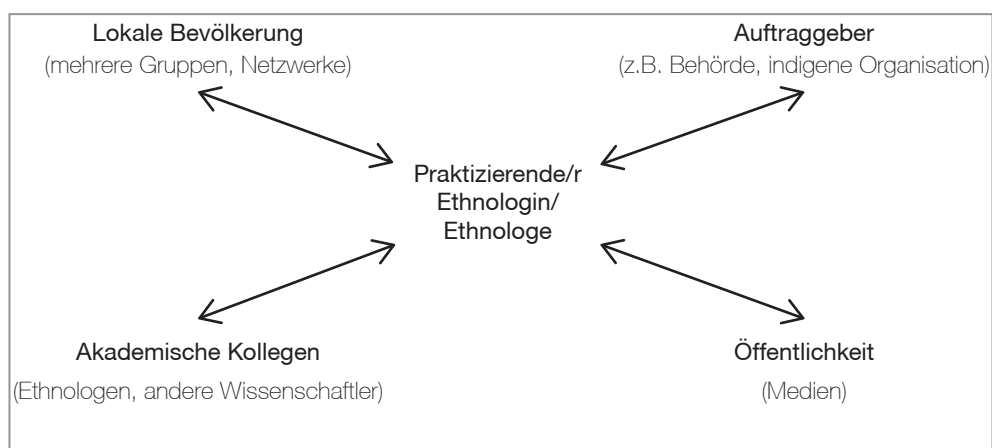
Lokale Bevölkerung
(mehrere Gruppen, Netzwerke)

Auftraggeber
(z.B. Behörde, indigene Organisation)

Praktizierende/r Ethnologin/ Ethnologe

Akademische Kollegen
(Ethnologen, andere Wissenschaftler)

Öffentlichkeit
(Medien)